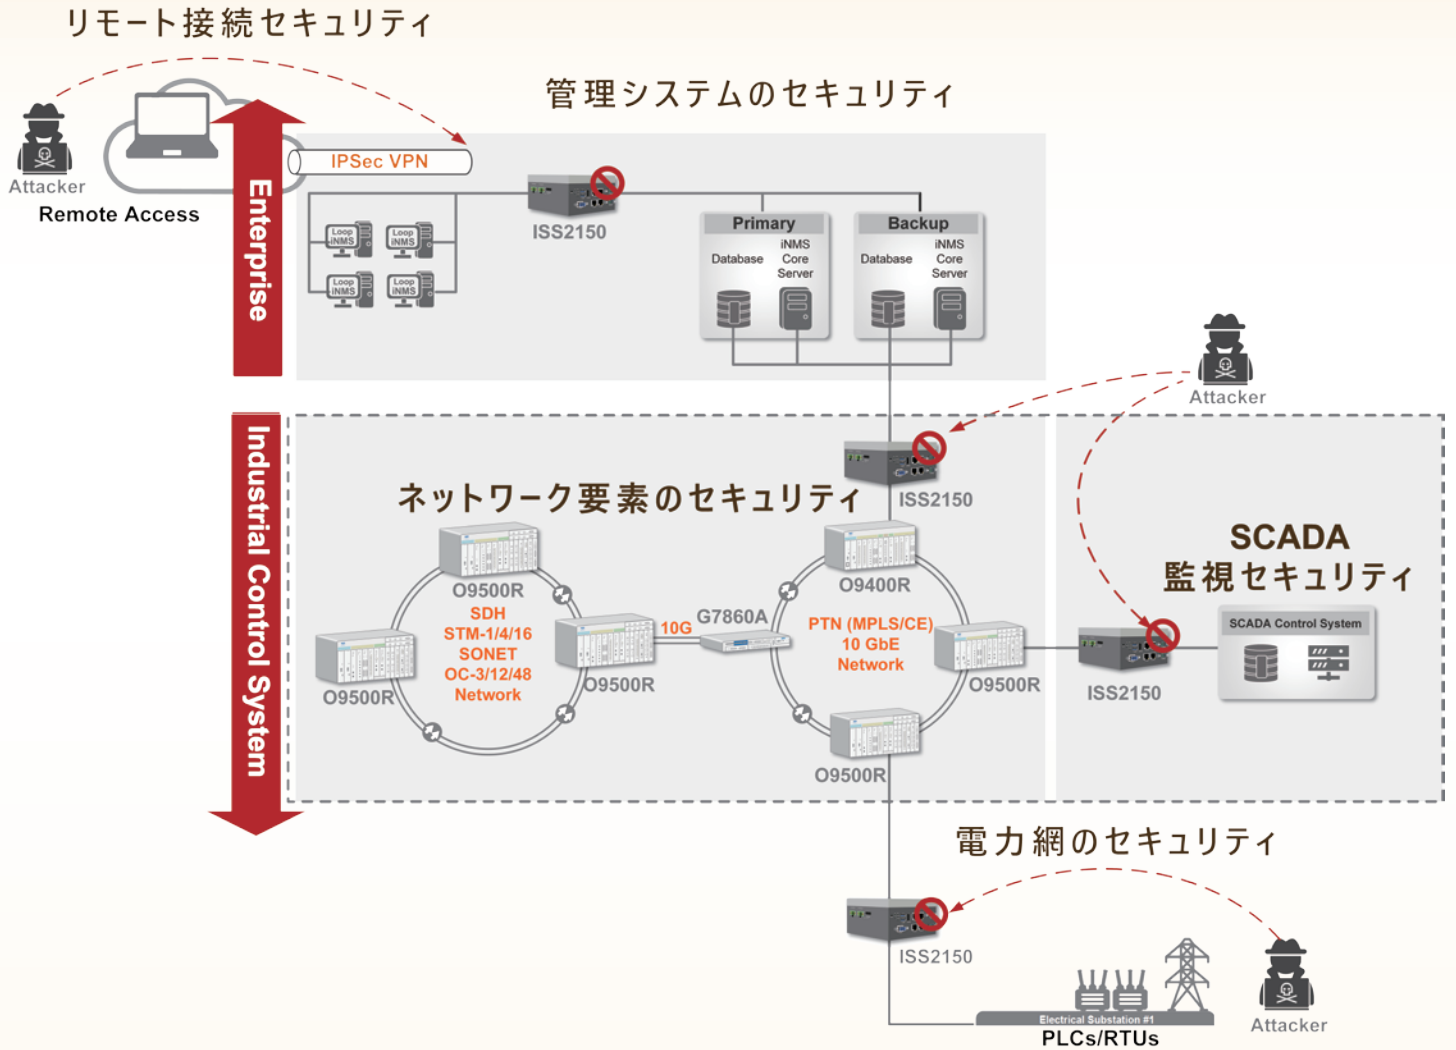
リモート接続セキュリティ

Attacker

Remote Access

管理システムのセキュリティ

IPSec VPN

Enterprise

ISS2150

Loop iNMS
Loop iNMS
Loop iNMS
Loop iNMS

Primary
Database
iNMS Core Server

Backup
Database
iNMS Core Server

Attacker

Industrial Control System

ISS2150

ネットワーク要素のセキュリティ

O9500R
SDH
STM-1/4/16
SONET
OC-3/12/48
Network

O9500R
O9500R

10G
G7860A

O9400R
PTN (MPLS/CE)
10 GbE
Network

O9500R
O9500R

ISS2150

SCADA
監視セキュリティ

SCADA Control System

電力網のセキュリティ

ISS2150

Electrical Substation #1
PLCs/RTUs

Attacker